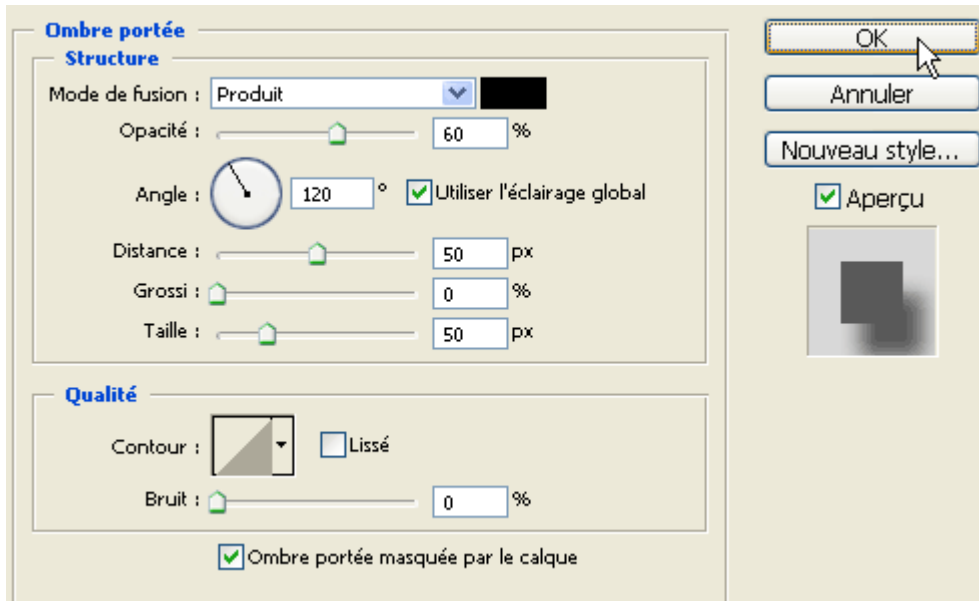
Ombre portée
Structure
Mode de fusion : Produit
Opacité : 60 %
Angle : 120 ° Utiliser l'éclairage global
Distance : 50 px
Grossi : 0 %
Taille : 50 px

Qualité
Contour : Lissé
Bruit : 0 %

Ombre portée masquée par le calque

OK
Annuler
Nouveau style...
Aperçu